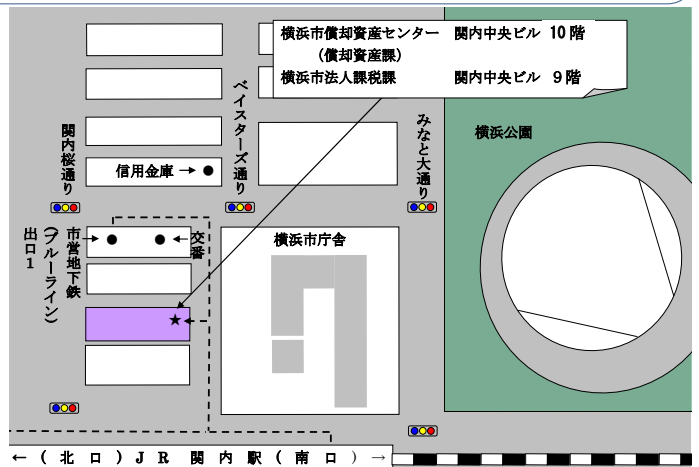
横浜市償却資産センター　関内中央ビル　10階
（償却資産課）
横浜市法人課税課　関内中央ビル　9階

ベイスターズ通り

みなと大通り

横浜公園

関内桜通り

信用金庫 →

市営地下鉄（ブルーライン）出口1

交番

横浜市庁舎

←（北口）JR　関内駅（南口）→